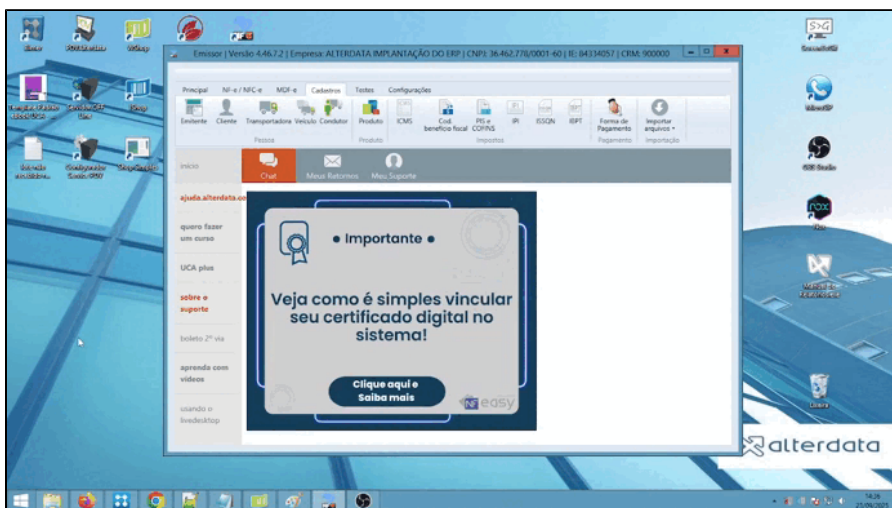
Emissor | Versão 4.46.7.2 | Empresa: ALTERDATA IMPLANTAÇÃO DO ERP | CNPJ: 36.462.778/0001-60 | IE: 84334057 | CRM: 900000

Principal NF-e / NFC-e MDF-e Cadastros Textos Configurações

Emitente Cliente Transportadora Veículo Condutor Produto ICMS Cod. benefício fiscal PIS e COFINS IPI ISSQN IBPT Forma de Pagamento Importar arquivos

Pessoa Produto Impostos Pagamento Importação

início

Chat Meus Retornos Meu Suporte

ajuda.alterdata.co

quero fazer um curso

UCA plus

sobre o suporte

boleto 2ª via

aprenda com vídeos

usando o livedesktop

• Importante •

Veja como é simples vincular seu certificado digital no sistema!

Clique aqui e Saiba mais

easy

alterdata

Lixeira

14:26
25/09/2023